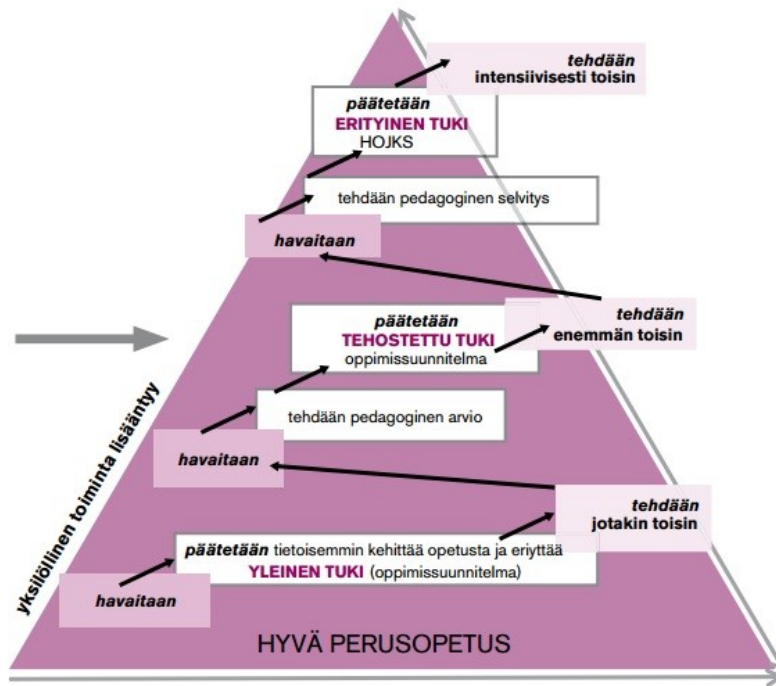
tehdään
intensiivisesti toisin

päätetään
ERITYINEN TUKI
HOJKS

tehdään pedagoginen selvitys

havaitaan

tehdään
enemmän toisin

päätetään
TEHOSTETTU TUKI
oppimissuunnitelma

tehdään pedagoginen arvio

havaitaan

tehdään
jotakin toisin

päätetään tietoisemmin kehittää opetusta ja eriyttää
YLEINEN TUKI (oppimissuunnitelma)

havaitaan

yksilöllinen toiminta lisääntyy

HYVÄ PERUSOPETUS